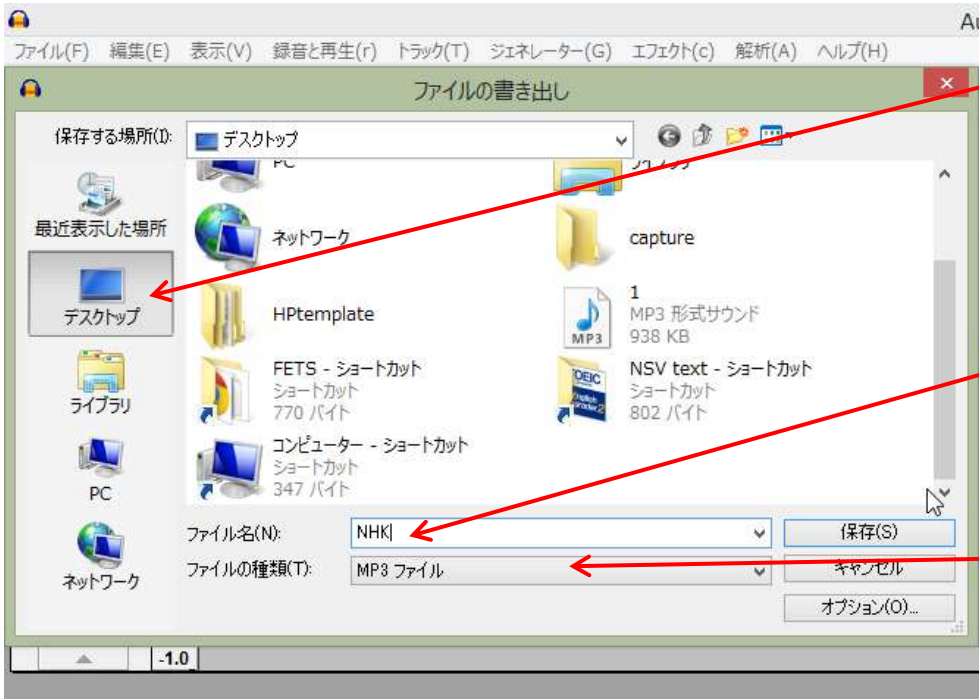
Au

ファイル(F) 編集(E) 表示(V) 録音と再生(r) トラック(T) ジェネレーター(G) エフェクト(c) 解析(A) ヘルプ(H)

ファイルの書き出し

保存する場所(I): デスクトップ

PC

最近表示した場所

ネットワーク

capture

デスクトップ

HPtemplate

1
MP3 形式サウンド
938 KB

MP3

ライブラリ

FETS - ショートカット
ショートカット
770 バイト

NSV text - ショートカット
ショートカット
802 バイト

PC

コンピューター - ショートカット
ショートカット
347 バイト

ネットワーク

ファイル名(N): NHK

保存(S)

ファイルの種類(T): MP3 ファイル

キャンセル

オプション(O)...

-1.0